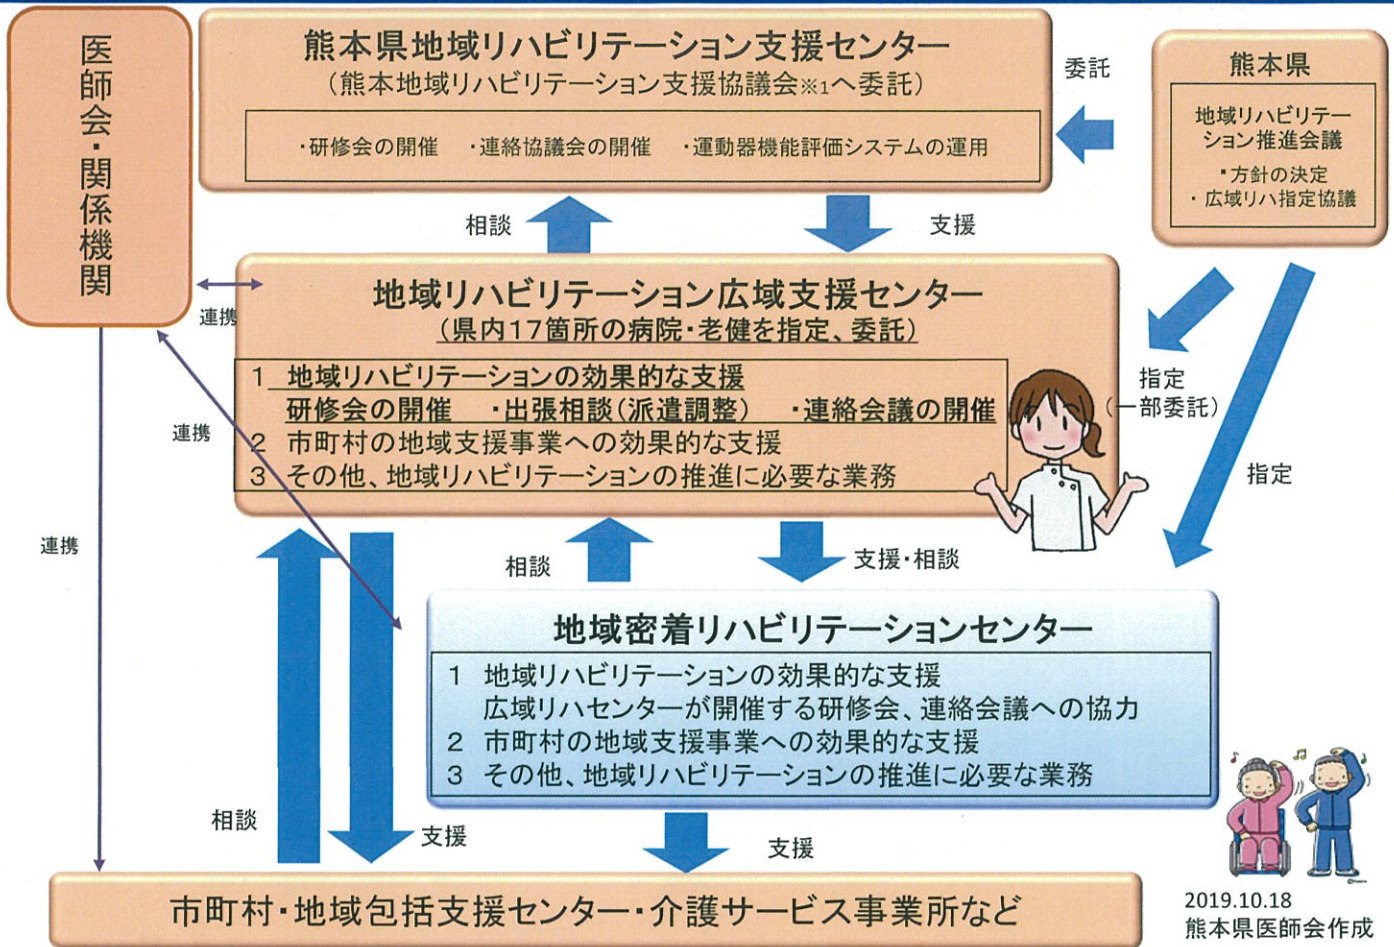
医師会・関係機関

熊本県地域リハビリテーション支援センター
（熊本地域リハビリテーション支援協議会※1へ委託）

・研修会の開催　・連絡協議会の開催　・運動器機能評価システムの運用

委託

熊本県

地域リハビリテーション推進会議

・方針の決定
・広域リハ指定協議

相談

支援

連携

地域リハビリテーション広域支援センター
（県内17箇所の病院・老健を指定、委託）

1　地域リハビリテーションの効果的な支援
研修会の開催　・出張相談（派遣調整）　・連絡会議の開催
2　市町村の地域支援事業への効果的な支援
3　その他、地域リハビリテーションの推進に必要な業務

連携

指定
（一部委託）

指定

連携

相談

支援・相談

地域密着リハビリテーションセンター

1　地域リハビリテーションの効果的な支援
広域リハセンターが開催する研修会、連絡会議への協力
2　市町村の地域支援事業への効果的な支援
3　その他、地域リハビリテーションの推進に必要な業務

相談

支援

支援

市町村・地域包括支援センター・介護サービス事業所など

2019.10.18
熊本県医師会作成